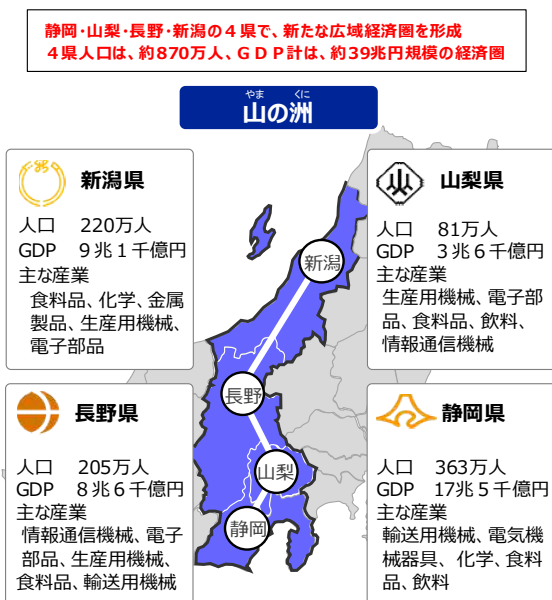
静岡･山梨･長野･新潟の４県で、新たな広域経済圏を形成
４県人口は、約870万人、ＧＤＰ計は、約39兆円規模の経済圏

やま　くに
山の洲

新潟県
人口　220万人
GDP　９兆１千億円
主な産業
食料品、化学、金属製品、生産用機械、電子部品

山梨県
人口　81万人
GDP　３兆６千億円
主な産業
生産用機械、電子部品、食料品、飲料、情報通信機械

長野県
人口　205万人
GDP　８兆６千億円
主な産業
情報通信機械、電子部品、生産用機械、食料品、輸送用機械

静岡県
人口　363万人
GDP　17兆５千億円
主な産業
輸送用機械、電気機械器具、化学、食料品、飲料

新潟
長野
山梨
静岡